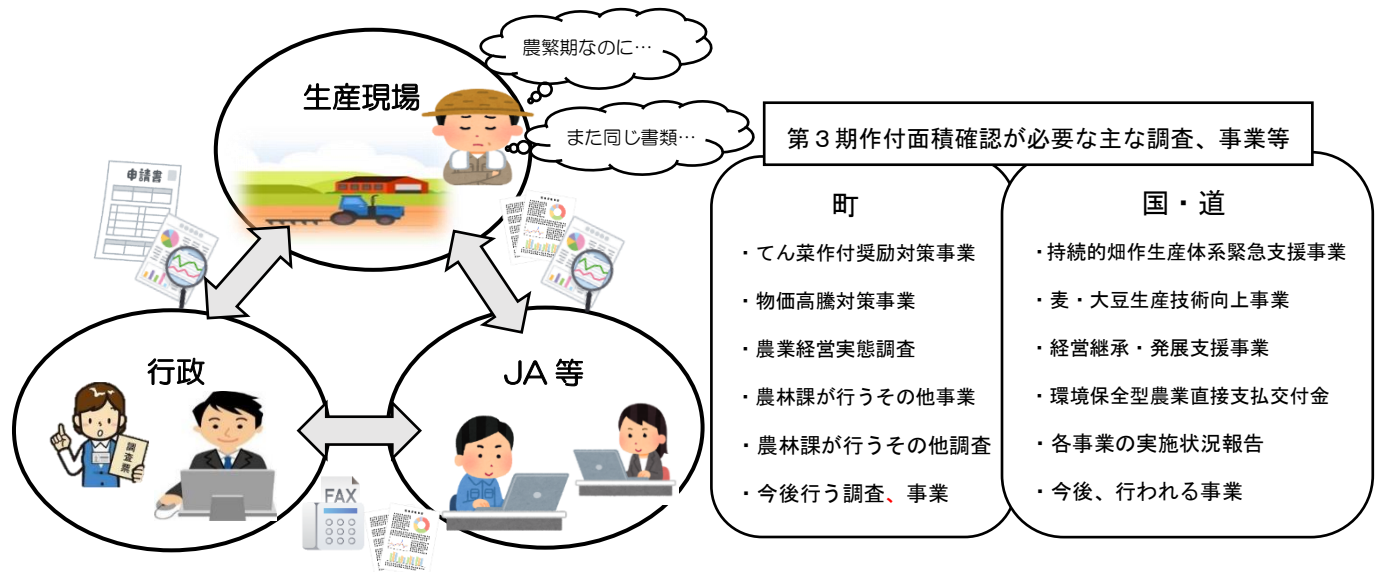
生産現場

農繁期なのに…

また同じ書類…

申請書

行政

調査票

JA 等

FAX

第３期作付面積確認が必要な主な調査、事業等

町

・てん菜作付奨励対策事業

・物価高騰対策事業

・農業経営実態調査

・農林課が行うその他事業

・農林課が行うその他調査

・今後行う調査、事業

国・道

・持続的畑作生産体系緊急支援事業

・麦・大豆生産技術向上事業

・経営継承・発展支援事業

・環境保全型農業直接支払交付金

・各事業の実施状況報告

・今後、行われる事業